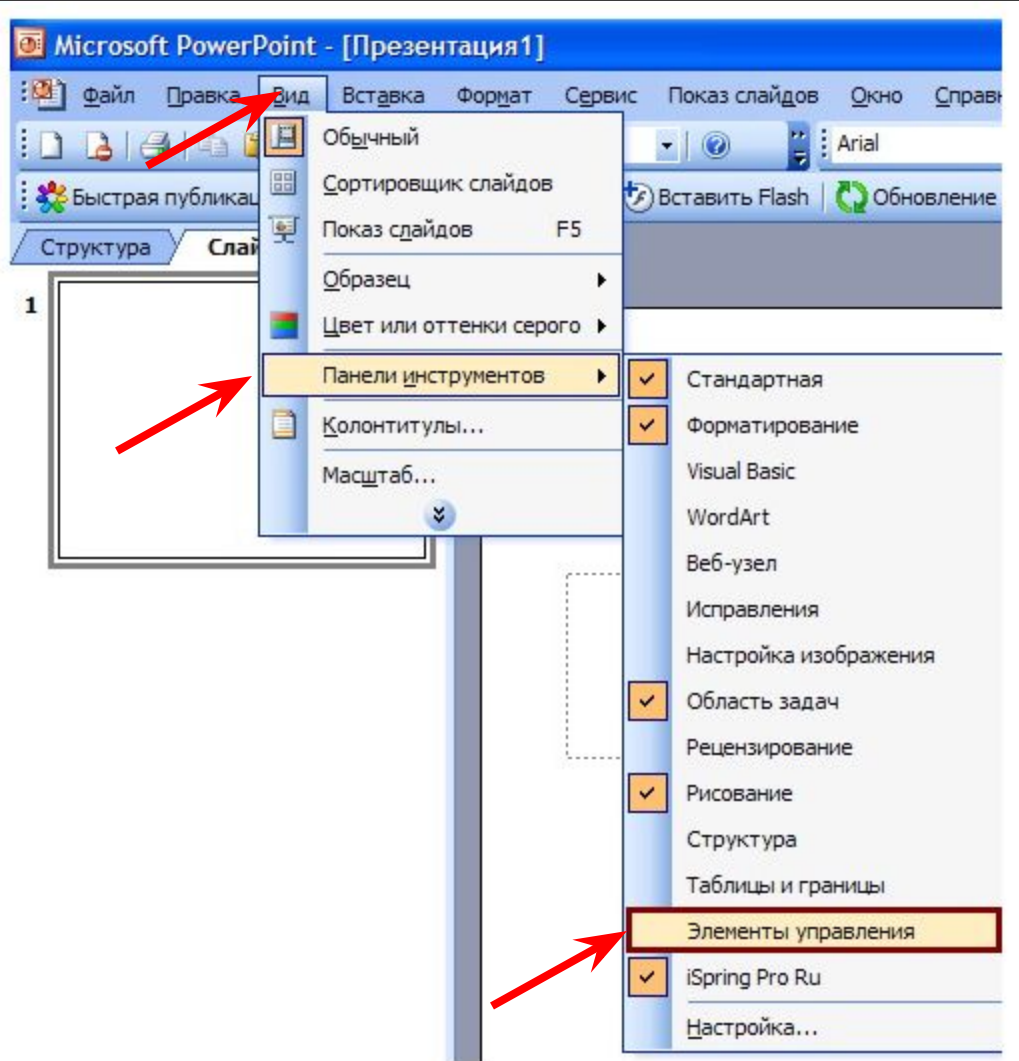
Microsoft PowerPoint - [Презентация1]

Файл Правка Вид Вставка Формат Сервис Показ слайдов Окно Справн

Arial

Быстрая публикац

Вставить Flash Обновление

Структура Слай

1

Обычный
Сортировщик слайдов
Показ слайдов F5
Образец
Цвет или оттенки серого
Панели инструментов
Колонтитулы...
Масштаб...

Стандартная
Форматирование
Visual Basic
WordArt
Веб-узел
Исправления
Настройка изображения
Область задач
Рецензирование
Рисование
Структура
Таблицы и границы
Элементы управления
iSpring Pro Ru
Настройка...